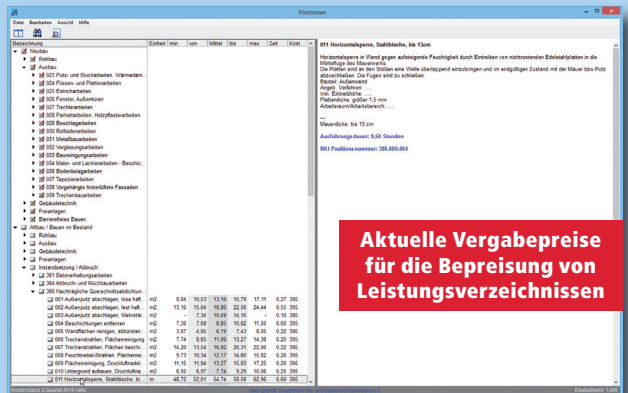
Positionen

Datei Bearbeiten Ansicht Hilfe

Bezeichnung

Neubau
Rohbau
Ausbau
023 Putz- und Stuckarbeiten, Wärmedäm...
024 Fliesen- und Plattenarbeiten
025 Estricharbeiten
026 Fenster, Außentüren
027 Tischlerarbeiten
028 Parkettarbeiten, Holzpflasterarbeiten
029 Beschlagarbeiten
030 Rollladenarbeiten
031 Metallbauarbeiten
032 Verglasungsarbeiten
033 Baureinigungsarbeiten
034 Maler- und Lackierarbeiten - Beschic...
036 Bodenbelagarbeiten
037 Tapezierarbeiten
038 Vorgehängte hinterlüftete Fassaden
039 Trockenbauarbeiten
Gebäudetechnik
Freianlagen
Barrierefreies Bauen
Altbau / Bauen im Bestand
Rohbau
Ausbau
Gebäudetechnik
Freianlagen
Instandsetzung / Abbruch
301 Betonerhaltungsarbeiten
384 Abbruch- und Rückbauarbeiten
386 Nachträgliche Querschnittsabdichtun...

| Bezeichnung | Einheit | min | von | Mittel | bis | max | Zeit | Kost |
|---|---|---|---|---|---|---|---|---|
| 001 Außenputz abschlagen, lose haft... | m2 | 9,84 | 10,53 | 13,16 | 15,79 | 17,11 | 0,27 | 395 |
| 002 Außenputz abschlagen, fest haft... | m2 | 13,16 | 15,64 | 18,80 | 22,56 | 24,44 | 0,55 | 395 |
| 003 Außenputz abschlagen, Mehrstär... | m2 | - | 7,34 | 10,49 | 14,16 | - | 0,18 | 395 |
| 004 Beschichtungen entfernen | m2 | 7,30 | 7,08 | 8,85 | 10,62 | 11,50 | 0,69 | 395 |
| 005 Wandflächen reinigen, abbürsten | m2 | 3,67 | 4,95 | 6,19 | 7,43 | 8,05 | 0,22 | 395 |
| 006 Trockenstrahlen, Flächenreinig... | m2 | 7,74 | 8,85 | 11,06 | 13,27 | 14,38 | 0,26 | 395 |
| 007 Trockenstrahlen, Flächen beschi... | m2 | 14,20 | 13,54 | 16,92 | 20,31 | 22,00 | 0,22 | 395 |
| 008 Feuchtnebel-Strahlen, Flächenr... | m2 | 9,73 | 10,34 | 12,17 | 14,60 | 15,82 | 0,20 | 395 |
| 009 Flächenreinigung, Druckluftnadel... | m2 | 11,15 | 11,54 | 13,27 | 15,93 | 17,25 | 0,29 | 395 |
| 010 Untergrund aufrauen, Druckluftna... | m2 | 6,50 | 6,97 | 7,74 | 9,29 | 10,06 | 0,25 | 395 |
| 011 Horizontalsperre, Stahlbleche, bi... | m2 | 48,72 | 52,61 | 64,74 | 58,58 | 62,96 | 0,60 | 395 |

011 Horizontalsperre, Stahlbleche, bis 13cm

Horizontalsperre in Wand gegen aufsteigende Feuchtigkeit durch Eintreiben von nichtrostenden Edelstahlplatten in die Mörtelfuge des Mauerwerks.
Die Platten sind an den Stößen eine Welle überlappend einzubringen und im endgültigen Zustand mit der Mauer bzw Putz abzuschließen. Die Fugen sind zu schließen.
Bauteil: Außenwand
Angeb. Verfahren: ....
min. Eintreibhöhe: ....
Plattendicke: größer 1,5 mm
Arbeitsraum/Arbeitsbereich: ....
...
Mauerdicke: bis 13 cm

Ausführungsdauer: 0,60 Stunden

BKI Positionsnummer: 386.600.064

Aktuelle Vergabepreise für die Bepreisung von Leistungsverzeichnissen

Kostenstand: 2.Quartal 2015 netto

Deutschland: 1,000